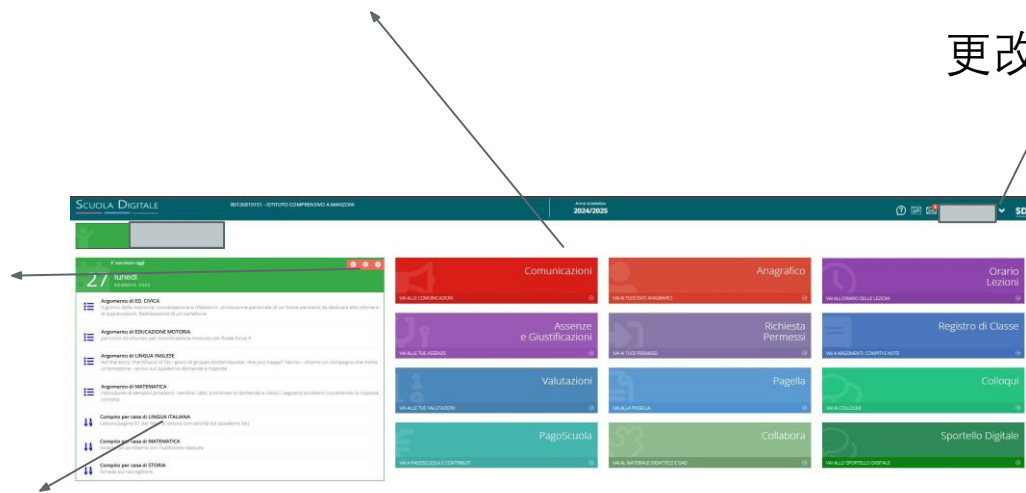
更改

SCUOLA DIGITALE

Anno scolastico 2024/2025

SD

È successo oggi

27 lunedì GENNAIO 2025

Argomento di ED. CIVICA

Argomento di EDUCAZIONE MOTORIA

Argomento di LINGUA INGLESE

Argomento di MATEMATICA

Compito per casa di LINGUA ITALIANA

Compito per casa di MATEMATICA

Compito per casa di STORIA

Comunicazioni
VAI ALLE COMUNICAZIONI

Anagrafico
VAI AI TUOI DATI ANAGRAFICI

Orario Lezioni
VAI ALL'ORARIO DELLE LEZIONI

Assenze e Giustificazioni
VAI ALLE TUE ASSENZE

Richiesta Permessi
VAI AI TUOI PERMESSI

Registro di Classe
VAI A ARGOMENTI, COMPITI E NOTE

Valutazioni
VAI ALLE TUE VALUTAZIONI

Pagella
VAI ALLA PAGELLA

Colloqui
VAI AI COLLOQUI

PagoScuola
VAI A PAGOSCUOLA E CONTRIBUTI

Collabora
VAI AL MATERIALE DIDATTICO E DAD

Sportello Digitale
VAI ALLO SPORTELLO DIGITALE